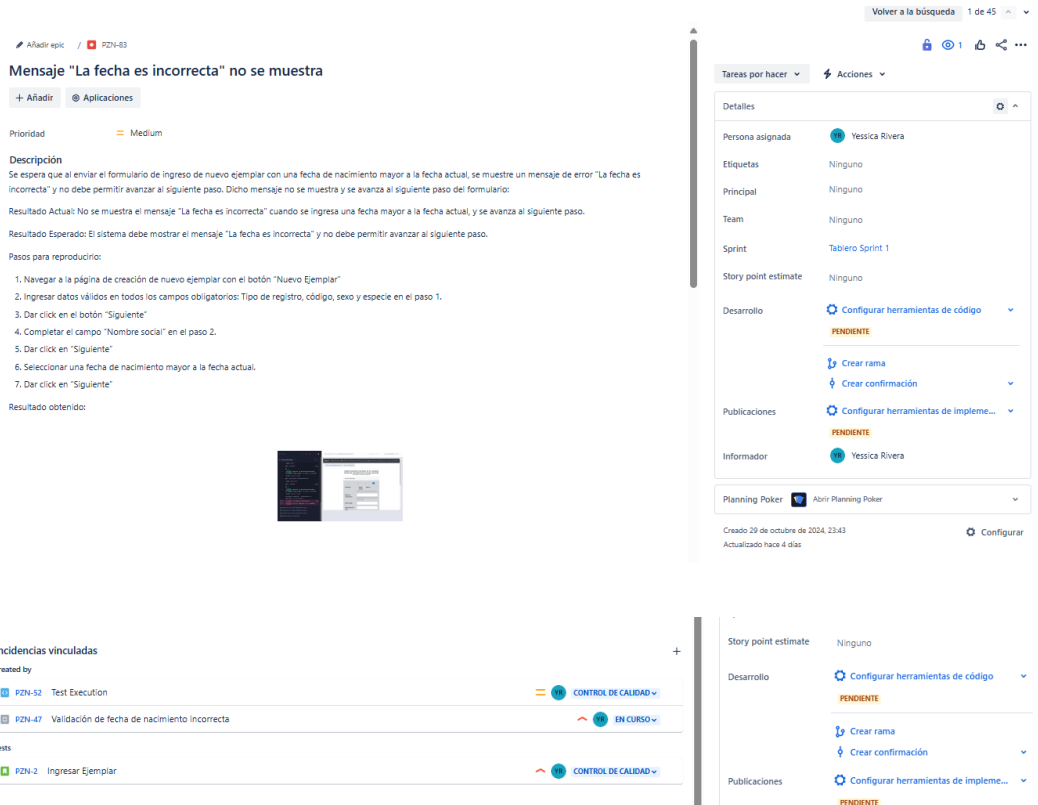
Volver a la búsqueda 1 de 45

Añadir epic / PZN-83

Mensaje "La fecha es incorrecta" no se muestra

+ Añadir   Aplicaciones

Prioridad   Medium

Descripción

Se espera que al enviar el formulario de ingreso de nuevo ejemplar con una fecha de nacimiento mayor a la fecha actual, se muestre un mensaje de error "La fecha es incorrecta" y no debe permitir avanzar al siguiente paso. Dicho mensaje no se muestra y se avanza al siguiente paso del formulario:

Resultado Actual: No se muestra el mensaje "La fecha es incorrecta" cuando se ingresa una fecha mayor a la fecha actual, y se avanza al siguiente paso.

Resultado Esperado: El sistema debe mostrar el mensaje "La fecha es incorrecta" y no debe permitir avanzar al siguiente paso.

Pasos para reproducirio:

1. Navegar a la página de creación de nuevo ejemplar con el botón "Nuevo Ejemplar"
2. Ingresar datos válidos en todos los campos obligatorios: Tipo de registro, código, sexo y especie en el paso 1.
3. Dar click en el botón "Siguiente"
4. Completar el campo "Nombre social" en el paso 2.
5. Dar click en "Siguiente"
6. Seleccionar una fecha de nacimiento mayor a la fecha actual.
7. Dar click en "Siguiente"

Resultado obtenido:

Tareas por hacer   Acciones

Detalles

Persona asignada   YR Yessica Rivera
Etiquetas   Ninguno
Principal   Ninguno
Team   Ninguno
Sprint   Tablero Sprint 1
Story point estimate   Ninguno
Desarrollo   Configurar herramientas de código
PENDIENTE
Crear rama
Crear confirmación
Publicaciones   Configurar herramientas de impleme...
PENDIENTE
Informador   YR Yessica Rivera

Planning Poker   Abrir Planning Poker

Creado 29 de octubre de 2024, 23:43
Actualizado hace 4 días
Configurar

ncidencias vinculadas
reated by
PZN-52 Test Execution   YR CONTROL DE CALIDAD
PZN-47 Validación de fecha de nacimiento incorrecta   YR EN CURSO
ests
PZN-2 Ingresar Ejemplar   YR CONTROL DE CALIDAD

Story point estimate   Ninguno
Desarrollo   Configurar herramientas de código
PENDIENTE
Crear rama
Crear confirmación
Publicaciones   Configurar herramientas de impleme...
PENDIENTE